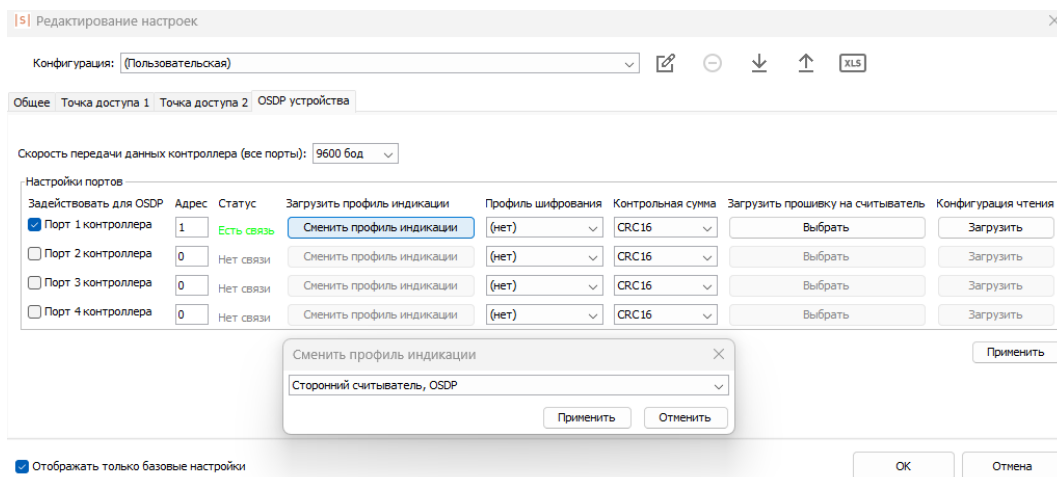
|S| Редактирование настроек

Конфигурация: (Пользовательская)

XLS

Общее | Точка доступа 1 | Точка доступа 2 | OSDP устройства

Скорость передачи данных контроллера (все порты): 9600 бод

Настройки портов

| Задействовать для OSDP | Адрес | Статус | Загрузить профиль индикации | Профиль шифрования | Контрольная сумма | Загрузить прошивку на считыватель | Конфигурация чтения |
|---|---|---|---|---|---|---|---|
| ☑ Порт 1 контроллера | 1 | Есть связь | Сменить профиль индикации | (нет) | CRC16 | Выбрать | Загрузить |
| ☐ Порт 2 контроллера | 0 | Нет связи | Сменить профиль индикации | (нет) | CRC16 | Выбрать | Загрузить |
| ☐ Порт 3 контроллера | 0 | Нет связи | Сменить профиль индикации | (нет) | CRC16 | Выбрать | Загрузить |
| ☐ Порт 4 контроллера | 0 | Нет связи | Сменить профиль индикации | (нет) | CRC16 | Выбрать | Загрузить |

Применить

Сменить профиль индикации

Сторонний считыватель, OSDP

Применить | Отменить

☑ Отображать только базовые настройки

OK | Отмена